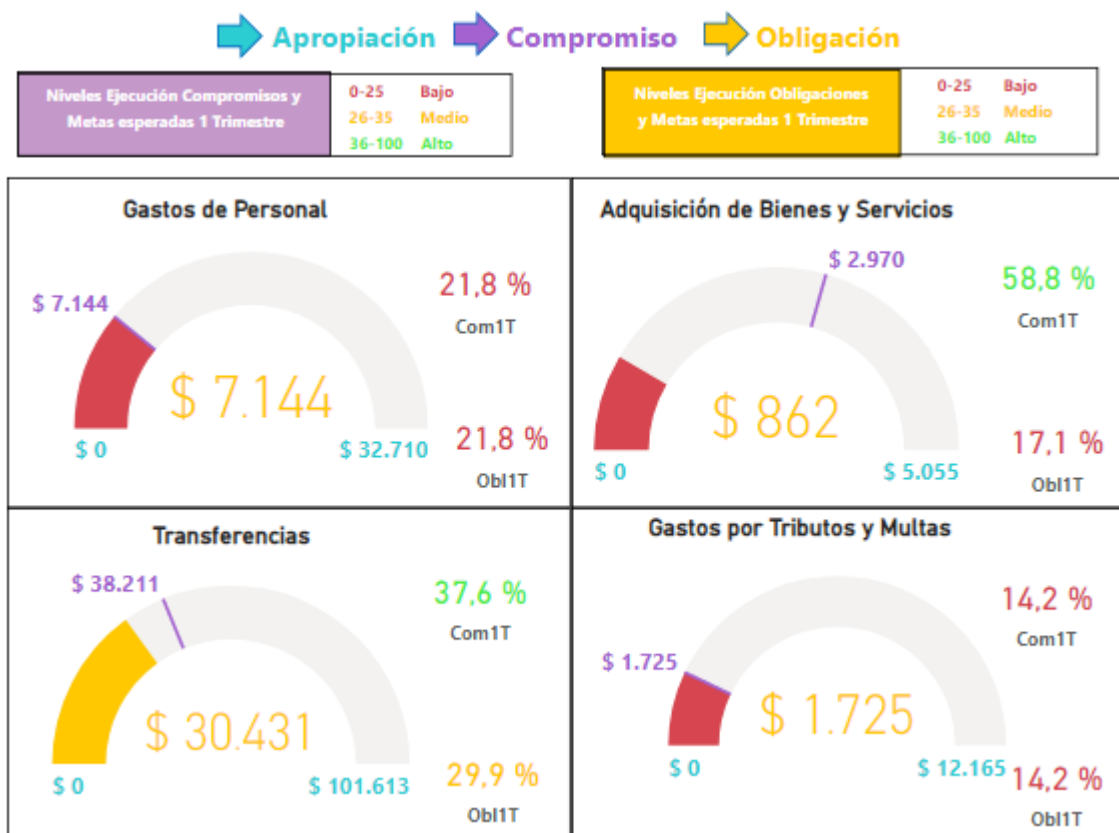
Apropiación Compromiso Obligación

| Niveles Ejecución Compromisos y Metas esperadas 1 Trimestre | 0-25 Bajo<br>26-35 Medio<br>36-100 Alto |
|---|---|

| Niveles Ejecución Obligaciones y Metas esperadas 1 Trimestre | 0-25 Bajo<br>26-35 Medio<br>36-100 Alto |
|---|---|

Gastos de Personal

$ 7.144

$ 7.144

$ 0

$ 32.710

21,8 %
Com1T

21,8 %
Obl1T

Adquisición de Bienes y Servicios

$ 2.970

$ 862

$ 0

$ 5.055

58,8 %
Com1T

17,1 %
Obl1T

Transferencias

$ 38.211

$ 30.431

$ 0

$ 101.613

37,6 %
Com1T

29,9 %
Obl1T

Gastos por Tributos y Multas

$ 1.725

$ 1.725

$ 0

$ 12.165

14,2 %
Com1T

14,2 %
Obl1T